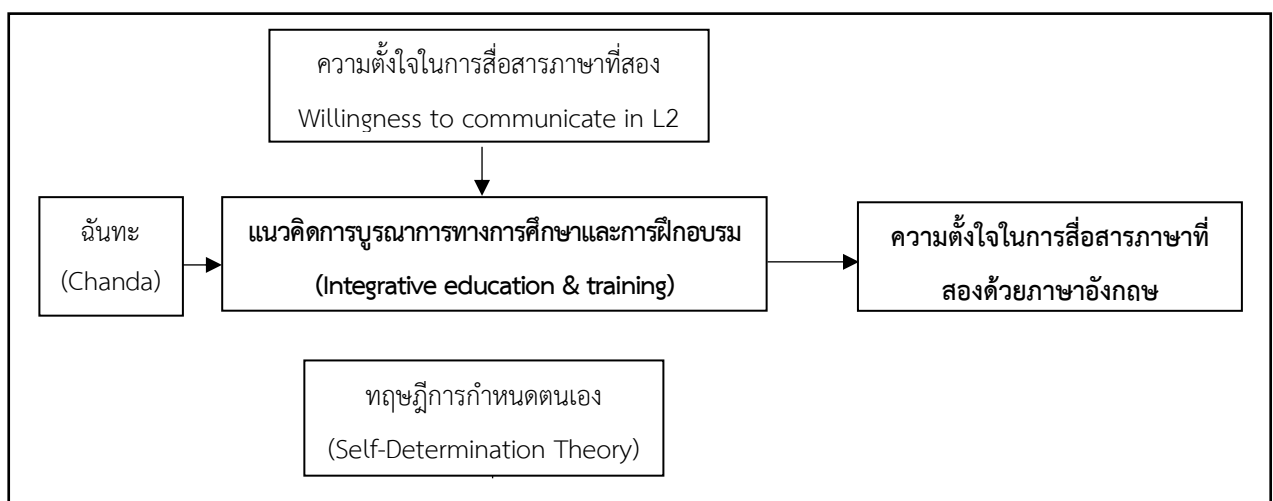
ความตั้งใจในการสื่อสารภาษาที่สอง
Willingness to communicate in L2

ฉันทะ
(Chanda)

แนวคิดการบูรณาการทางการศึกษาและการฝึกอบรม
(Integrative education & training)

ความตั้งใจในการสื่อสารภาษาที่สองด้วยภาษาอังกฤษ

ทฤษฎีการกำหนดตนเอง
(Self-Determination Theory)